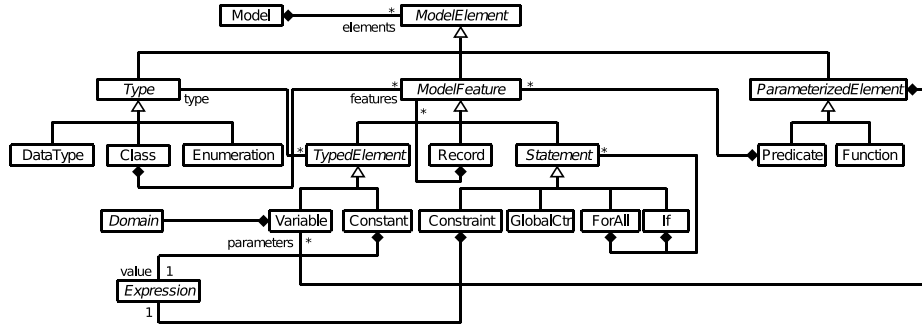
Model
*
elements
ModelElement
Type
type
*
ModelFeature
features
*
*
ParameterizedElement
DataType
Class
Enumeration
*
TypedElement
Record
Statement
*
Predicate
Function
Domain
Variable
Constant
Constraint
GlobalCtr
ForAll
If
parameters
*
value
1
Expression
1